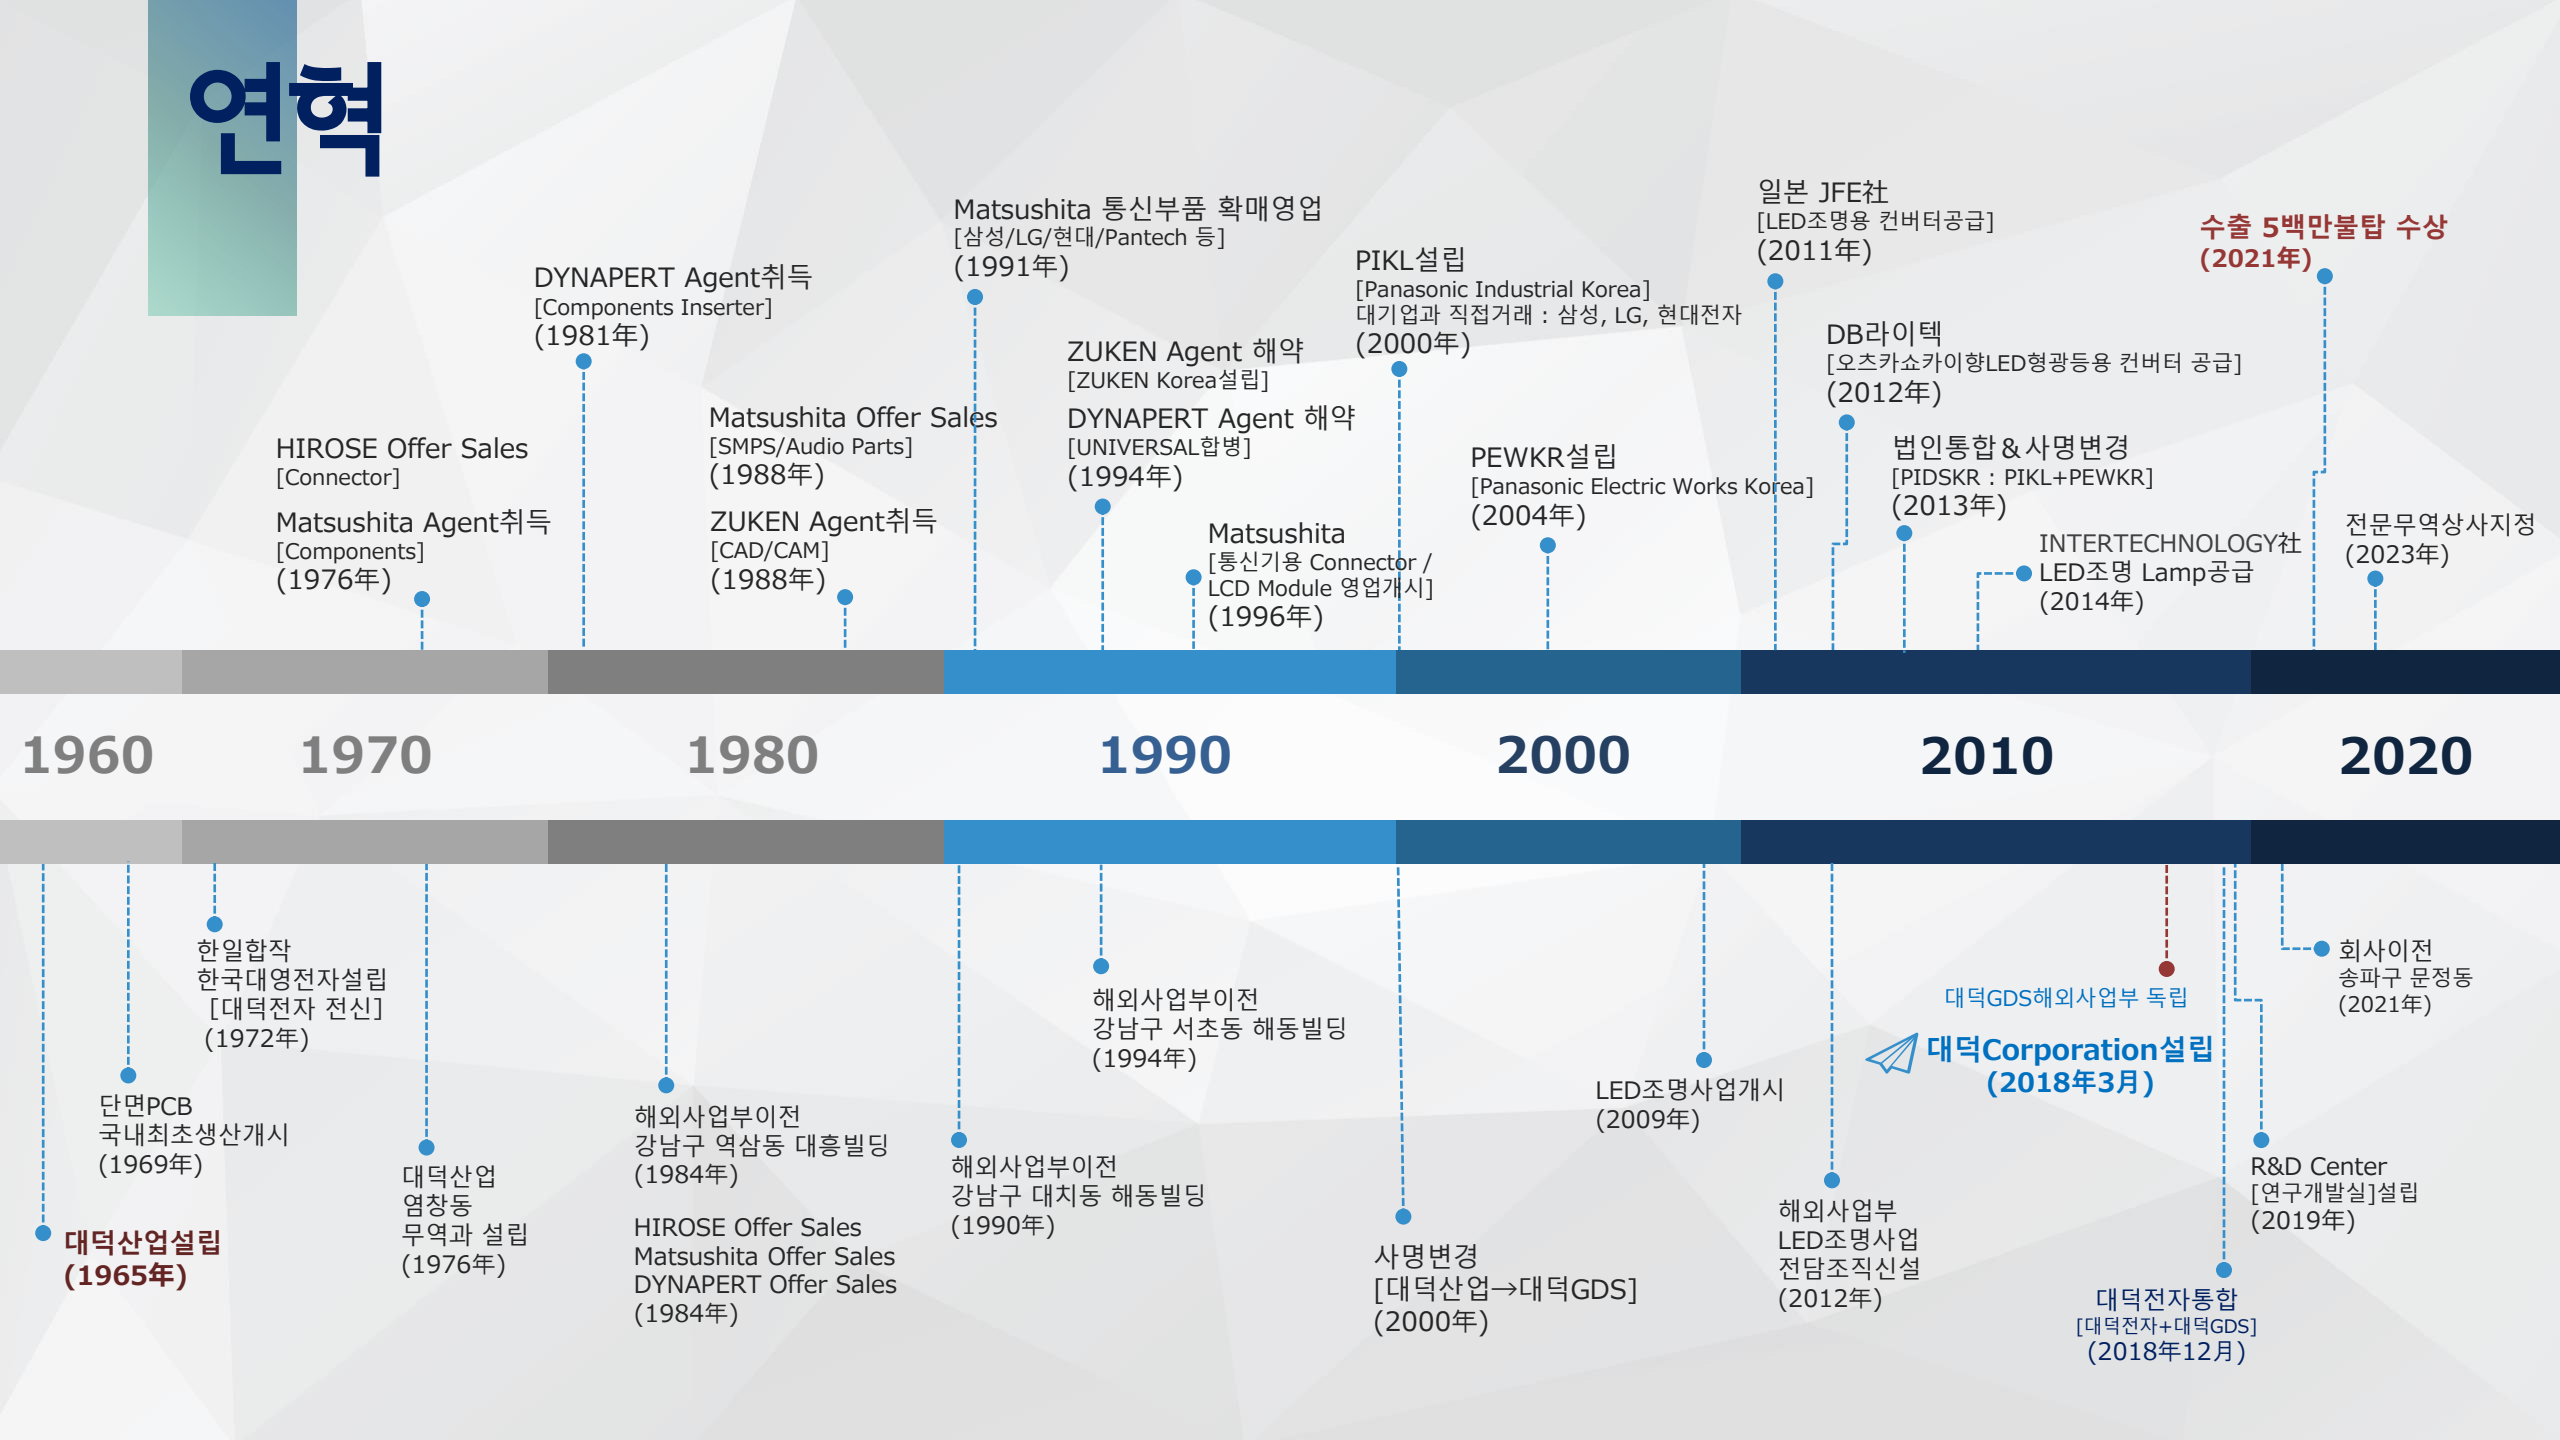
연혁

HIROSE Offer Sales
[Connector]

Matsushita Agent취득
[Components]
(1976年)

DYNAPERT Agent취득
[Components Inserter]
(1981年)

Matsushita Offer Sales
[SMPS/Audio Parts]
(1988年)

ZUKEN Agent취득
[CAD/CAM]
(1988年)

Matsushita 통신부품 확매영업
[삼성/LG/현대/Pantech 등]
(1991年)

ZUKEN Agent 해약
[ZUKEN Korea설립]

DYNAPERT Agent 해약
[UNIVERSAL합병]
(1994年)

Matsushita
[통신기용 Connector / LCD Module 영업개시]
(1996年)

PIKL설립
[Panasonic Industrial Korea]
대기업과 직접거래 : 삼성, LG, 현대전자
(2000年)

PEWKR설립
[Panasonic Electric Works Korea]
(2004年)

일본 JFE社
[LED조명용 컨버터공급]
(2011年)

DB라이텍
[오츠카쇼카이향LED형광등용 컨버터 공급]
(2012年)

법인통합&사명변경
[PIDSKR : PIKL+PEWKR]
(2013年)

INTERTECHNOLOGY社
LED조명 Lamp공급
(2014年)

수출 5백만불탑 수상
(2021年)

전문무역상사지정
(2023年)

1960 1970 1980 1990 2000 2010 2020

대덕산업설립
(1965年)

단면PCB
국내최초생산개시
(1969年)

한일합작
한국대영전자설립
[대덕전자 전신]
(1972年)

대덕산업
염창동
무역과 설립
(1976年)

해외사업부이전
강남구 역삼동 대흥빌딩
(1984年)

HIROSE Offer Sales
Matsushita Offer Sales
DYNAPERT Offer Sales
(1984年)

해외사업부이전
강남구 대치동 해동빌딩
(1990年)

해외사업부이전
강남구 서초동 해동빌딩
(1994年)

사명변경
[대덕산업→대덕GDS]
(2000年)

LED조명사업개시
(2009年)

해외사업부
LED조명사업
전담조직신설
(2012年)

대덕GDS해외사업부 독립

대덕Corporation설립
(2018年3月)

대덕전자통합
[대덕전자+대덕GDS]
(2018年12月)

R&D Center
[연구개발실]설립
(2019年)

회사이전
송파구 문정동
(2021年)